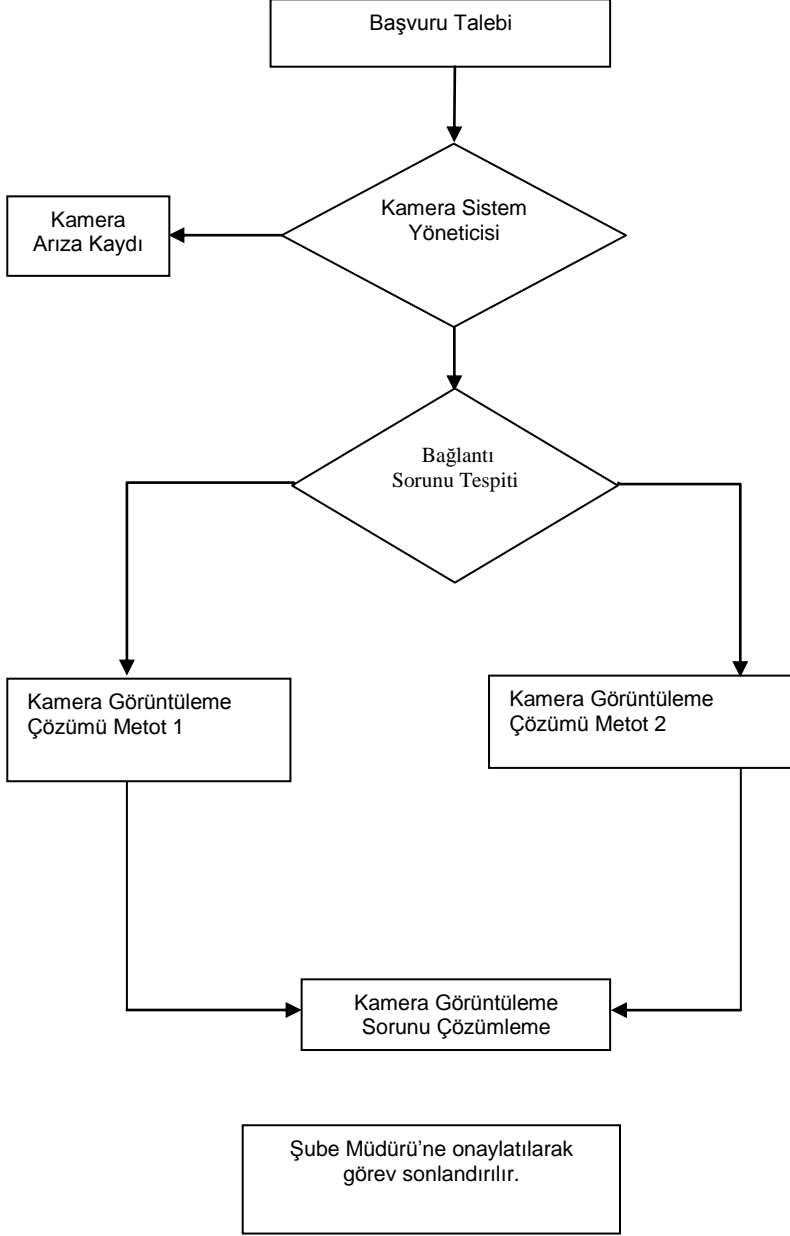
Başvuru Talebi

Kamera Arıza Kaydı

Kamera Sistem Yöneticisi

Bağlantı Sorunu Tespiti

Kamera Görüntüleme Çözümü Metot 1

Kamera Görüntüleme Çözümü Metot 2

Kamera Görüntüleme Sorunu Çözümleme

Şube Müdürü'ne onaylatılarak görev sonlandırılır.